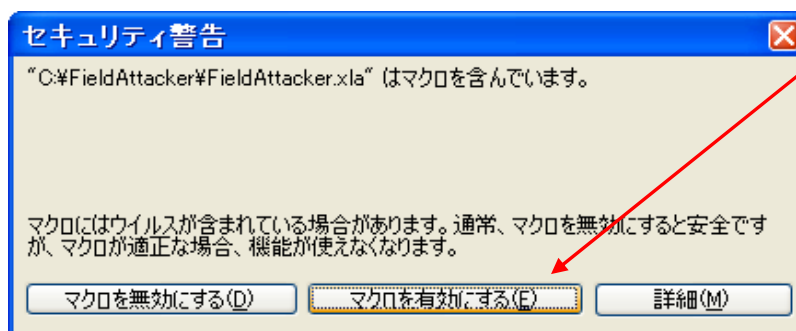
セキュリティ警告

"C:¥FieldAttacker¥FieldAttacker.xla" はマクロを含んでいます。

マクロにはウイルスが含まれている場合があります。通常、マクロを無効にすると安全ですが、マクロが適正な場合、機能が使えなくなります。

マクロを無効にする(D)
マクロを有効にする(E)
詳細(M)